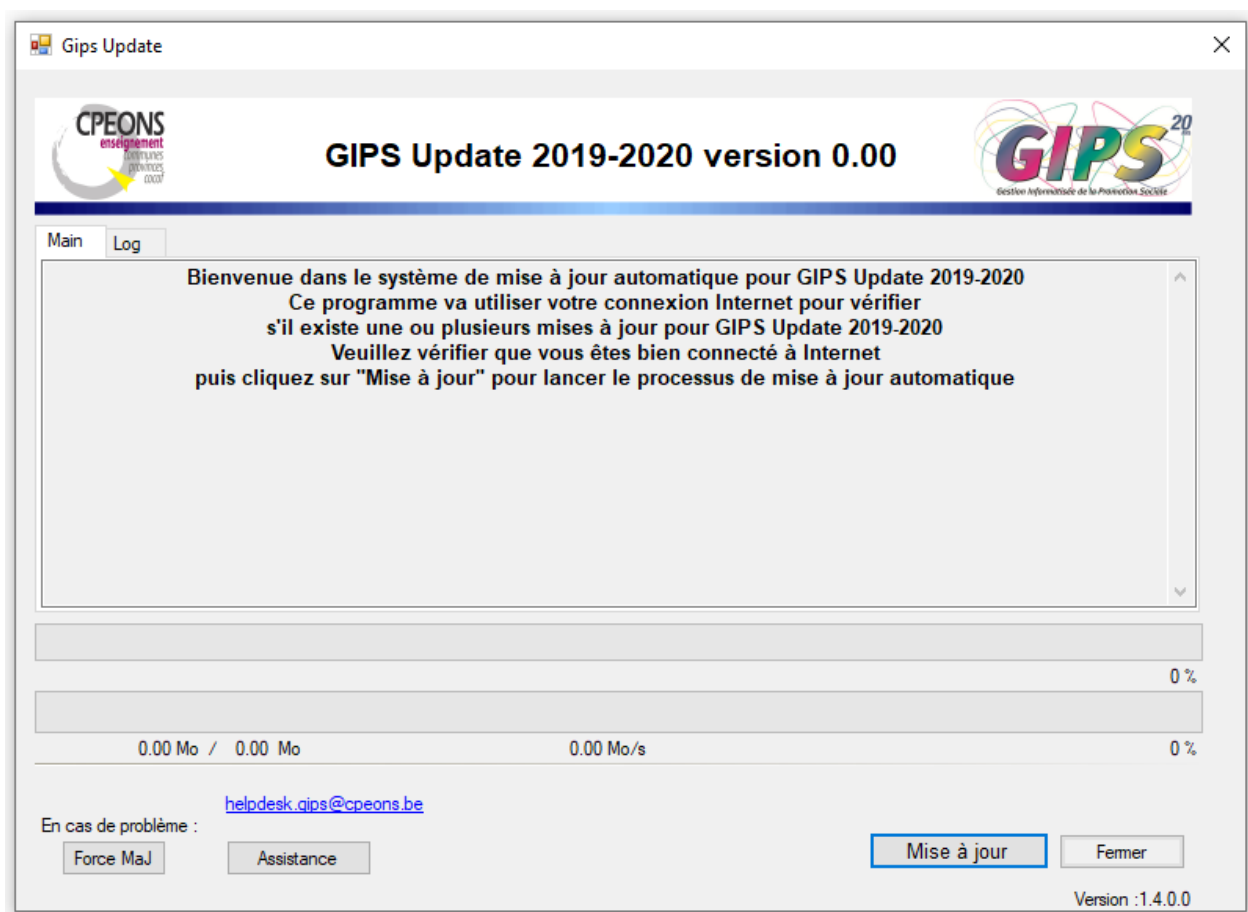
Gips Update

CPEONS
enseignement
communes
provinces
cocof

GIPS Update 2019-2020 version 0.00

GIPS 20
Gestion Informatisée de la Promotion Sociale

Main
Log

Bienvenue dans le système de mise à jour automatique pour GIPS Update 2019-2020
Ce programme va utiliser votre connexion Internet pour vérifier
s'il existe une ou plusieurs mises à jour pour GIPS Update 2019-2020
Veuillez vérifier que vous êtes bien connecté à Internet
puis cliquez sur "Mise à jour" pour lancer le processus de mise à jour automatique

0 %

0.00 Mo / 0.00 Mo
0.00 Mo/s
0 %

helpdesk.gips@cpeons.be
En cas de problème :
Force MaJ
Assistance
Mise à jour
Fermer
Version :1.4.0.0